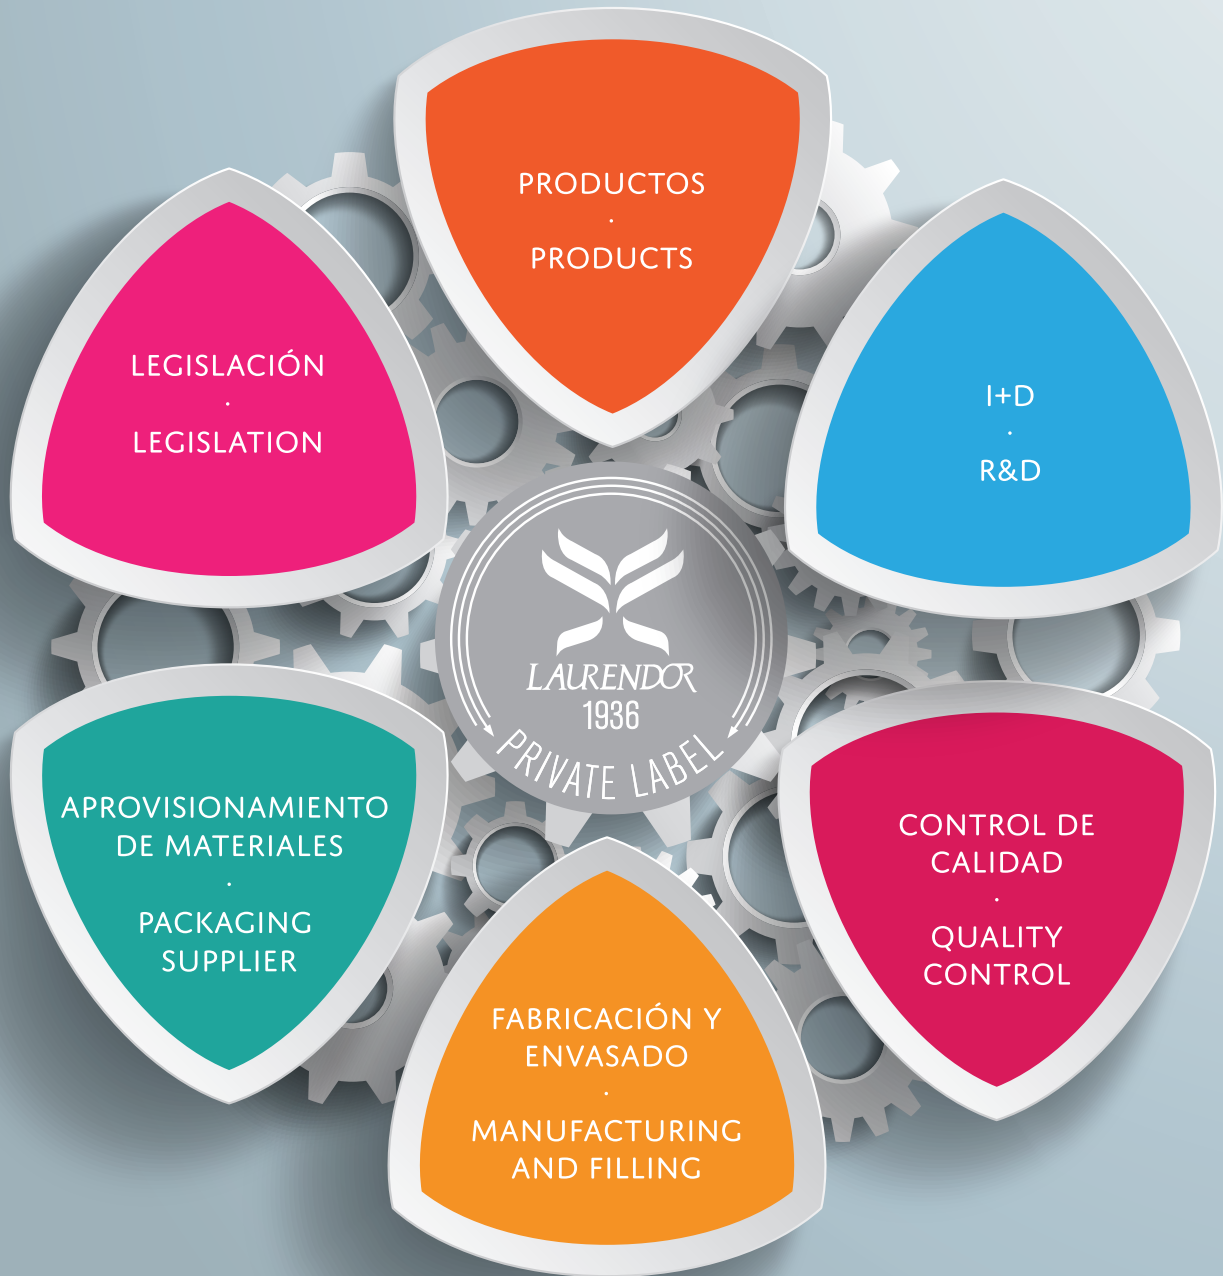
PRODUCTOS
·
PRODUCTS

LEGISLACIÓN
·
LEGISLATION

I+D
·
R&D

LAURENDOR
1936
PRIVATE LABEL

APROVISIONAMIENTO DE MATERIALES
·
PACKAGING SUPPLIER

CONTROL DE CALIDAD
·
QUALITY CONTROL

FABRICACIÓN Y ENVASADO
·
MANUFACTURING AND FILLING